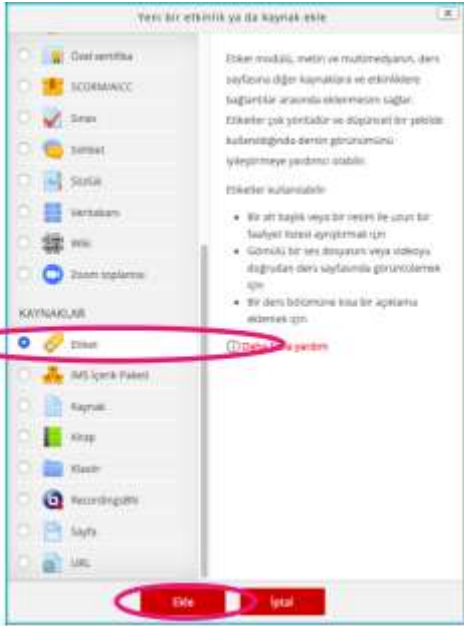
Yeni bir etkinlik ya da kaynak ekle

Özel sertifika

SCORM/AICC

Sınav

Sohbet

Sözlük

Veritabanı

Wiki

Zoom toplantısı

KAYNAKLAR

Etiket

IMS İçerik Paketi

Kaynak

Kitap

Klasör

RecordingsBN

Sayfa

URL

Etiket modülü, metin ve multimedyanın, ders sayfasına diğer kaynaklara ve etkinliklere bağlantılar arasında eklenmesini sağlar. Etiketler çok yönlüdür ve düşünceli bir şekilde kullanıldığında dersin görünümünü iyileştirmeye yardımcı olabilir.

Etiketler kullanılabilir:

- Bir alt başlık veya bir resim ile uzun bir faaliyet listesi ayrıştırmak için
- Gömülü bir ses dosyasını veya videoyu doğrudan ders sayfasında görüntülemek için
- Bir ders bölümüne kısa bir açıklama eklemek için

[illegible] yardım

Ekle

İptal